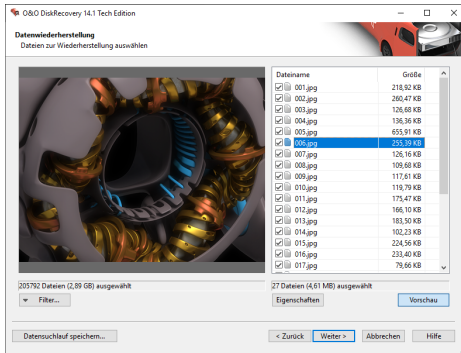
O&O DiskRecovery 14.1 Tech Edition

Datenwiederherstellung
Dateien zur Wiederherstellung auswählen

| Dateiname | Größe |
|---|---|
| 001.jpg | 218,92 KB |
| 002.jpg | 260,47 KB |
| 003.jpg | 126,68 KB |
| 004.jpg | 136,36 KB |
| 005.jpg | 655,91 KB |
| 006.jpg | 255,39 KB |
| 007.jpg | 126,16 KB |
| 008.jpg | 109,68 KB |
| 009.jpg | 117,61 KB |
| 010.jpg | 119,79 KB |
| 011.jpg | 175,47 KB |
| 012.jpg | 166,10 KB |
| 013.jpg | 183,50 KB |
| 014.jpg | 102,23 KB |
| 015.jpg | 224,56 KB |
| 016.jpg | 233,40 KB |
| 017.jpg | 79,66 KB |

205792 Dateien (2,89 GB) ausgewählt
27 Dateien (4,61 MB) ausgewählt

Filter...
Eigenschaften
Vorschau

Datensuchlauf speichern...
< Zurück
Weiter >
Abbrechen
Hilfe